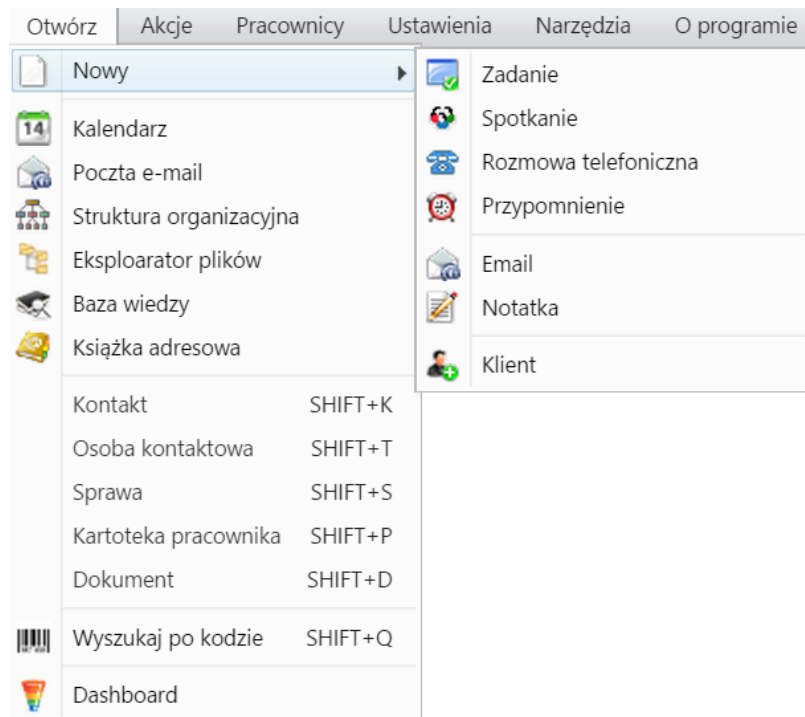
Otwórz Akcje Pracownicy Ustawienia Narzędzia O programie

Nowy

Kalendarz
Poczta e-mail
Struktura organizacyjna
Eksploarator plików
Baza wiedzy
Książka adresowa

Kontakt SHIFT+K
Osoba kontaktowa SHIFT+T
Sprawa SHIFT+S
Kartoteka pracownika SHIFT+P
Dokument SHIFT+D

Wyszukaj po kodzie SHIFT+Q

Dashboard

Zadanie
Spotkanie
Rozmowa telefoniczna
Przypomnienie

Email
Notatka

Klient